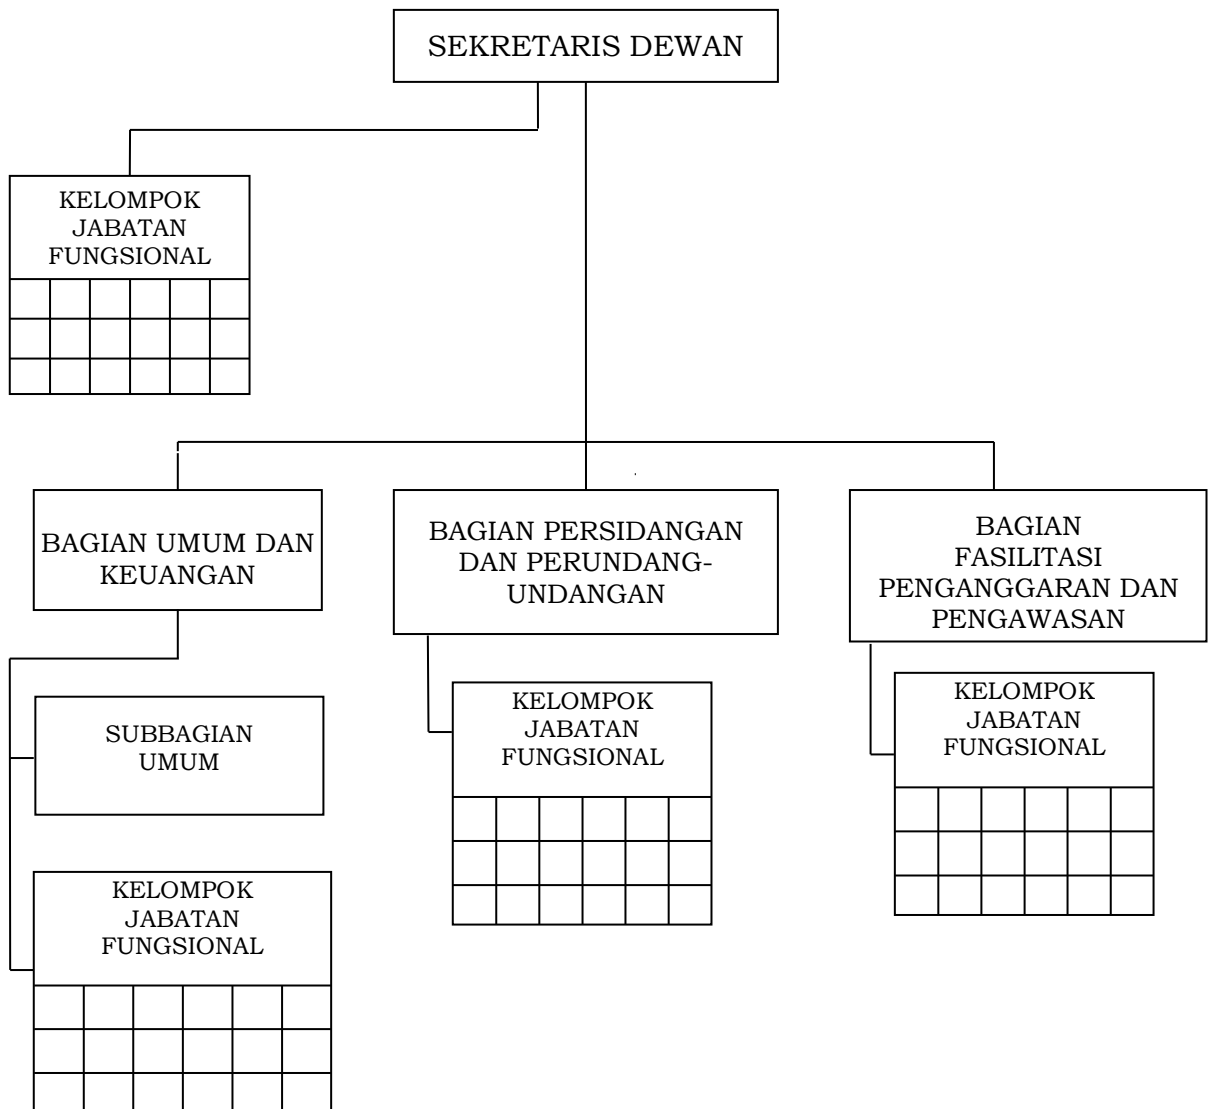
SEKRETARIS DEWAN

KELOMPOK JABATAN FUNGSIONAL

BAGIAN UMUM DAN KEUANGAN

BAGIAN PERSIDANGAN DAN PERUNDANG-UNDANGAN

BAGIAN FASILITASI PENGANGGARAN DAN PENGAWASAN

SUBBAGIAN UMUM

KELOMPOK JABATAN FUNGSIONAL

KELOMPOK JABATAN FUNGSIONAL

KELOMPOK JABATAN FUNGSIONAL